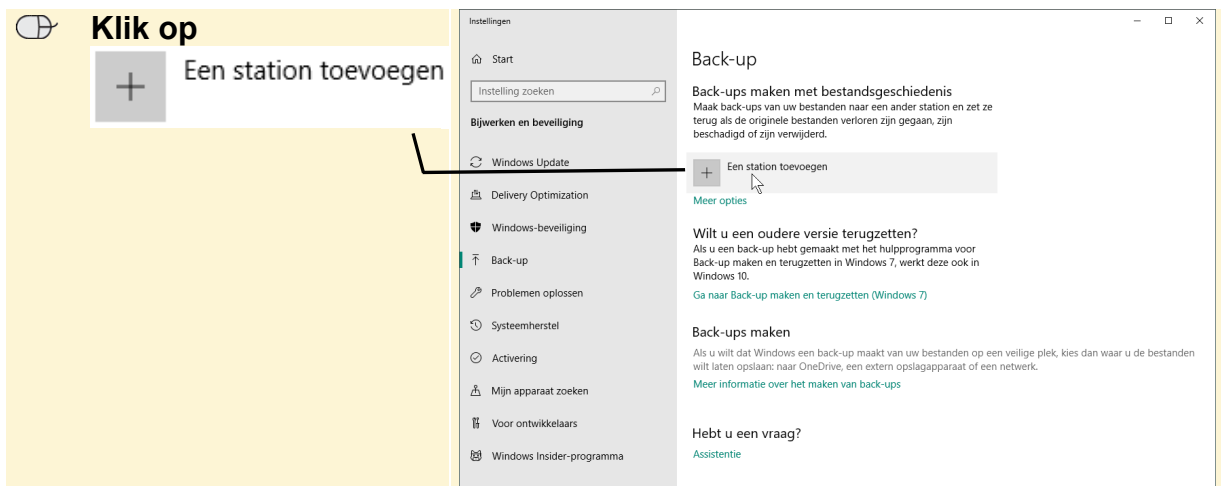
Klik op

Een station toevoegen

Instellingen

Start

Instelling zoeken

Bijwerken en beveiliging

Windows Update

Delivery Optimization

Windows-beveiliging

Back-up

Problemen oplossen

Systeemherstel

Activering

Mijn apparaat zoeken

Voor ontwikkelaars

Windows Insider-programma

Back-up

Back-ups maken met bestandsgeschiedenis

Maak back-ups van uw bestanden naar een ander station en zet ze terug als de originele bestanden verloren zijn gegaan, zijn beschadigd of zijn verwijderd.

Een station toevoegen

Meer opties

Wilt u een oudere versie terugzetten?

Als u een back-up hebt gemaakt met het hulpprogramma voor Back-up maken en terugzetten in Windows 7, werkt deze ook in Windows 10.

Ga naar Back-up maken en terugzetten (Windows 7)

Back-ups maken

Als u wilt dat Windows een back-up maakt van uw bestanden op een veilige plek, kies dan waar u de bestanden wilt laten opslaan: naar OneDrive, een extern opslagapparaat of een netwerk.

Meer informatie over het maken van back-ups

Hebt u een vraag?

Assistentie